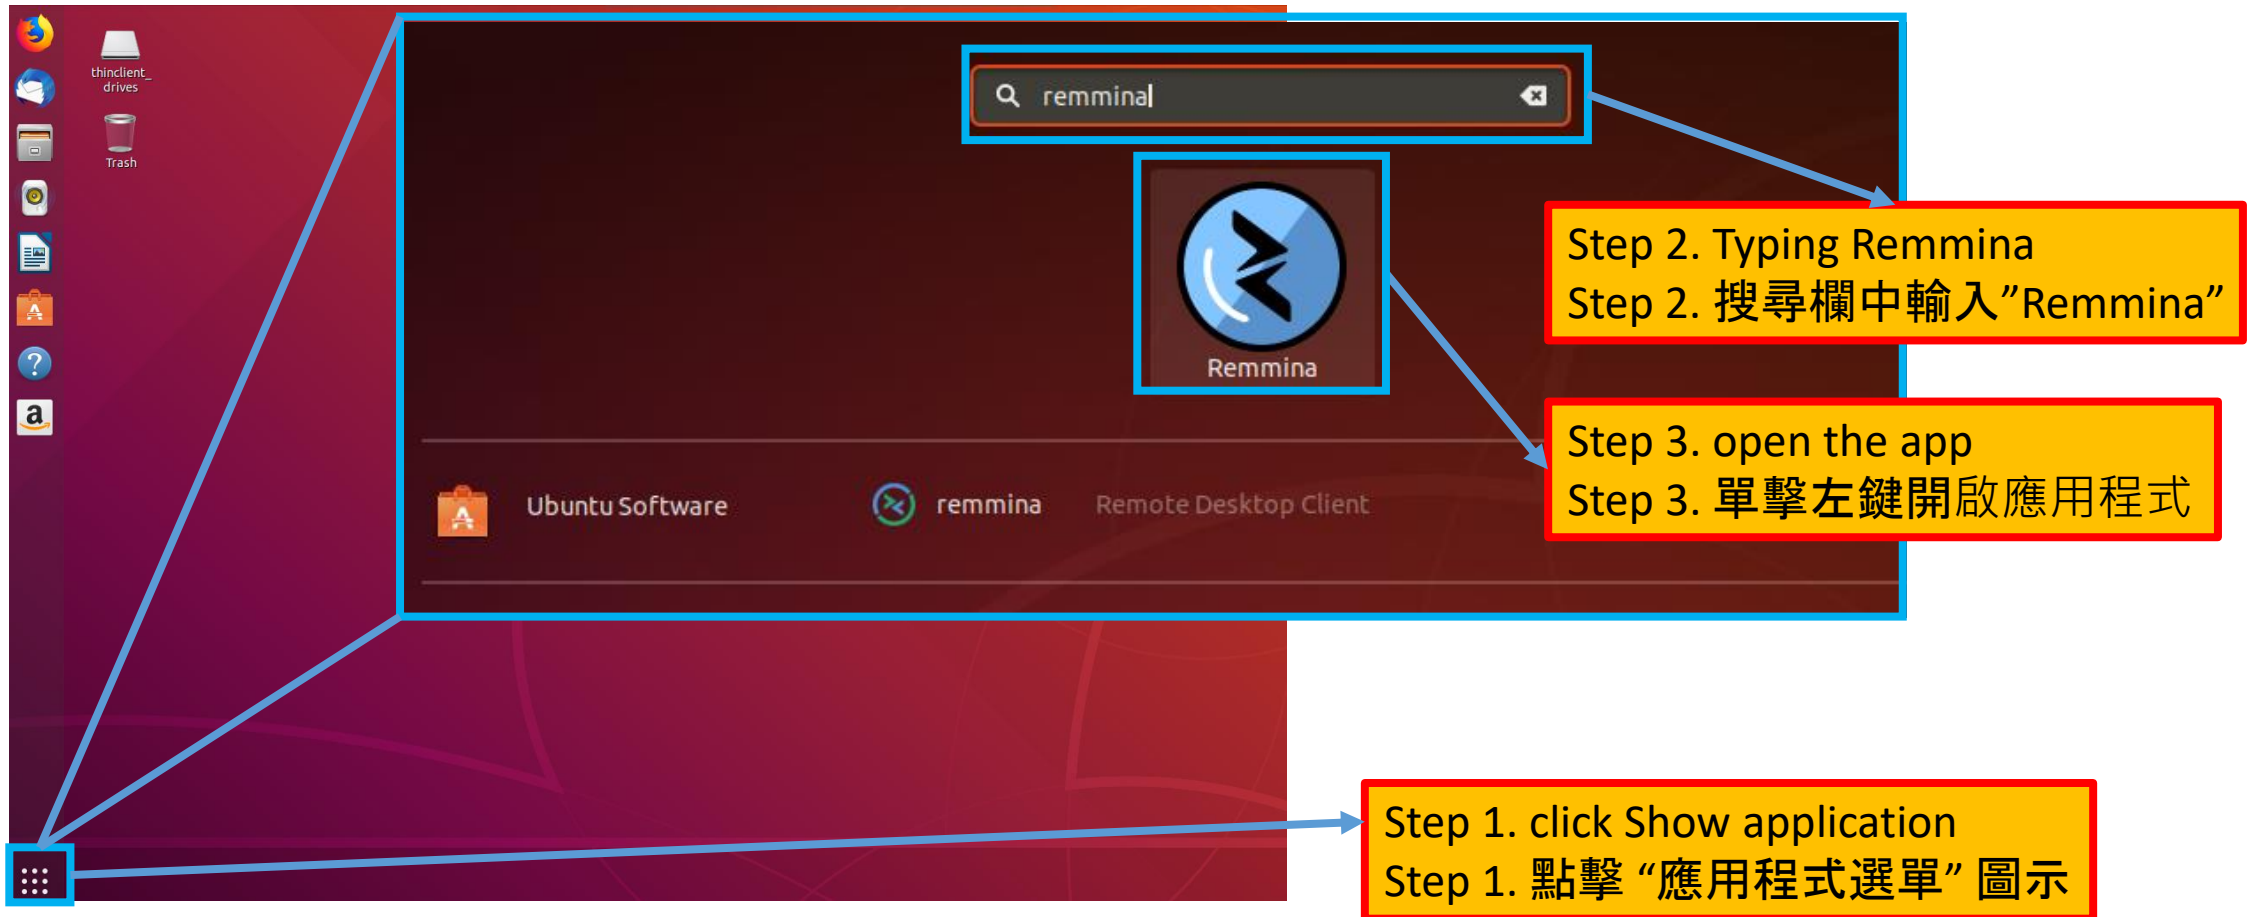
thinclient_drives

Trash

remminal

Remmina

Ubuntu Software

remmina

Remote Desktop Client

Step 2. Typing Remmina
Step 2. 搜尋欄中輸入"Remmina"

Step 3. open the app
Step 3. 單擊左鍵開啟應用程式

Step 1. click Show application
Step 1. 點擊 "應用程式選單" 圖示